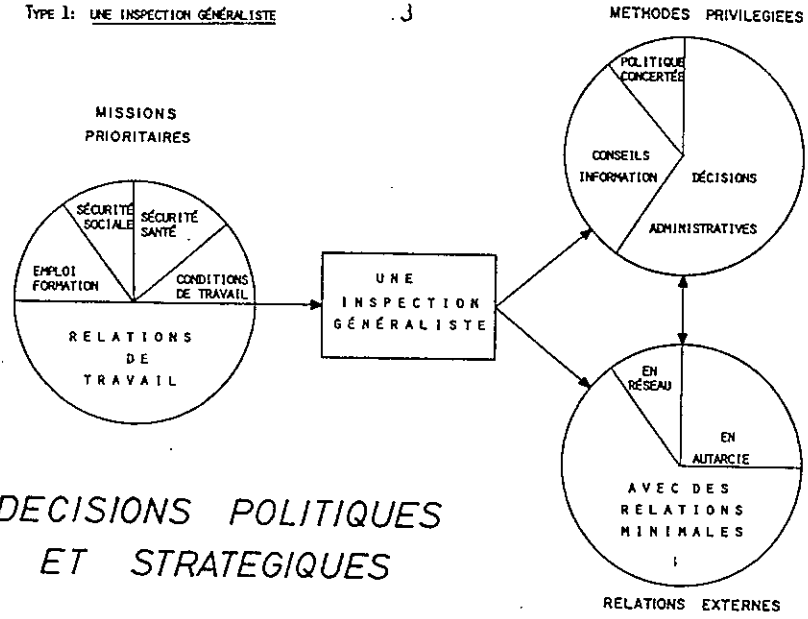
TYPE 1: UNE INSPECTION GÉNÉRALISTE

.3

METHODES PRIVILEGIEES

MISSIONS PRIORITAIRES

SÉCURITÉ SOCIALE

SÉCURITÉ SANTÉ

EMPLOI FORMATION

CONDITIONS DE TRAVAIL

RELATIONS DE TRAVAIL

UNE INSPECTION GÉNÉRALISTE

POLITIQUE CONCERTÉS

CONSEILS INFORMATION

DÉCISIONS ADMINISTRATIVES

EN RÉSEAU

EN AUTARCIE

AVEC DES RELATIONS MINIMALES

RELATIONS EXTERNES

DECISIONS POLITIQUES ET STRATEGIQUES